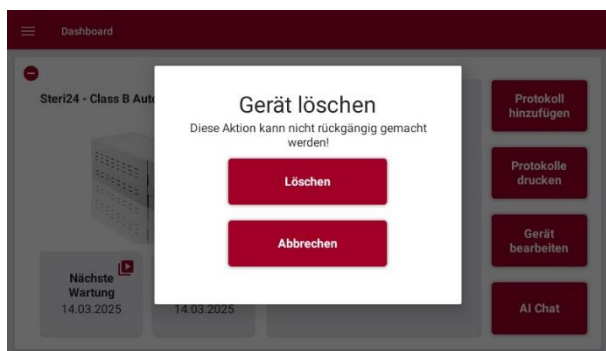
Dashboard

Steri24 - Class B Auto

Nächste Wartung
14.03.2025

14.03.2025

Gerät löschen

Diese Aktion kann nicht rückgängig gemacht werden!

Löschen

Abbrechen

Protokoll hinzufügen

Protokolle drucken

Gerät bearbeiten

AI Chat